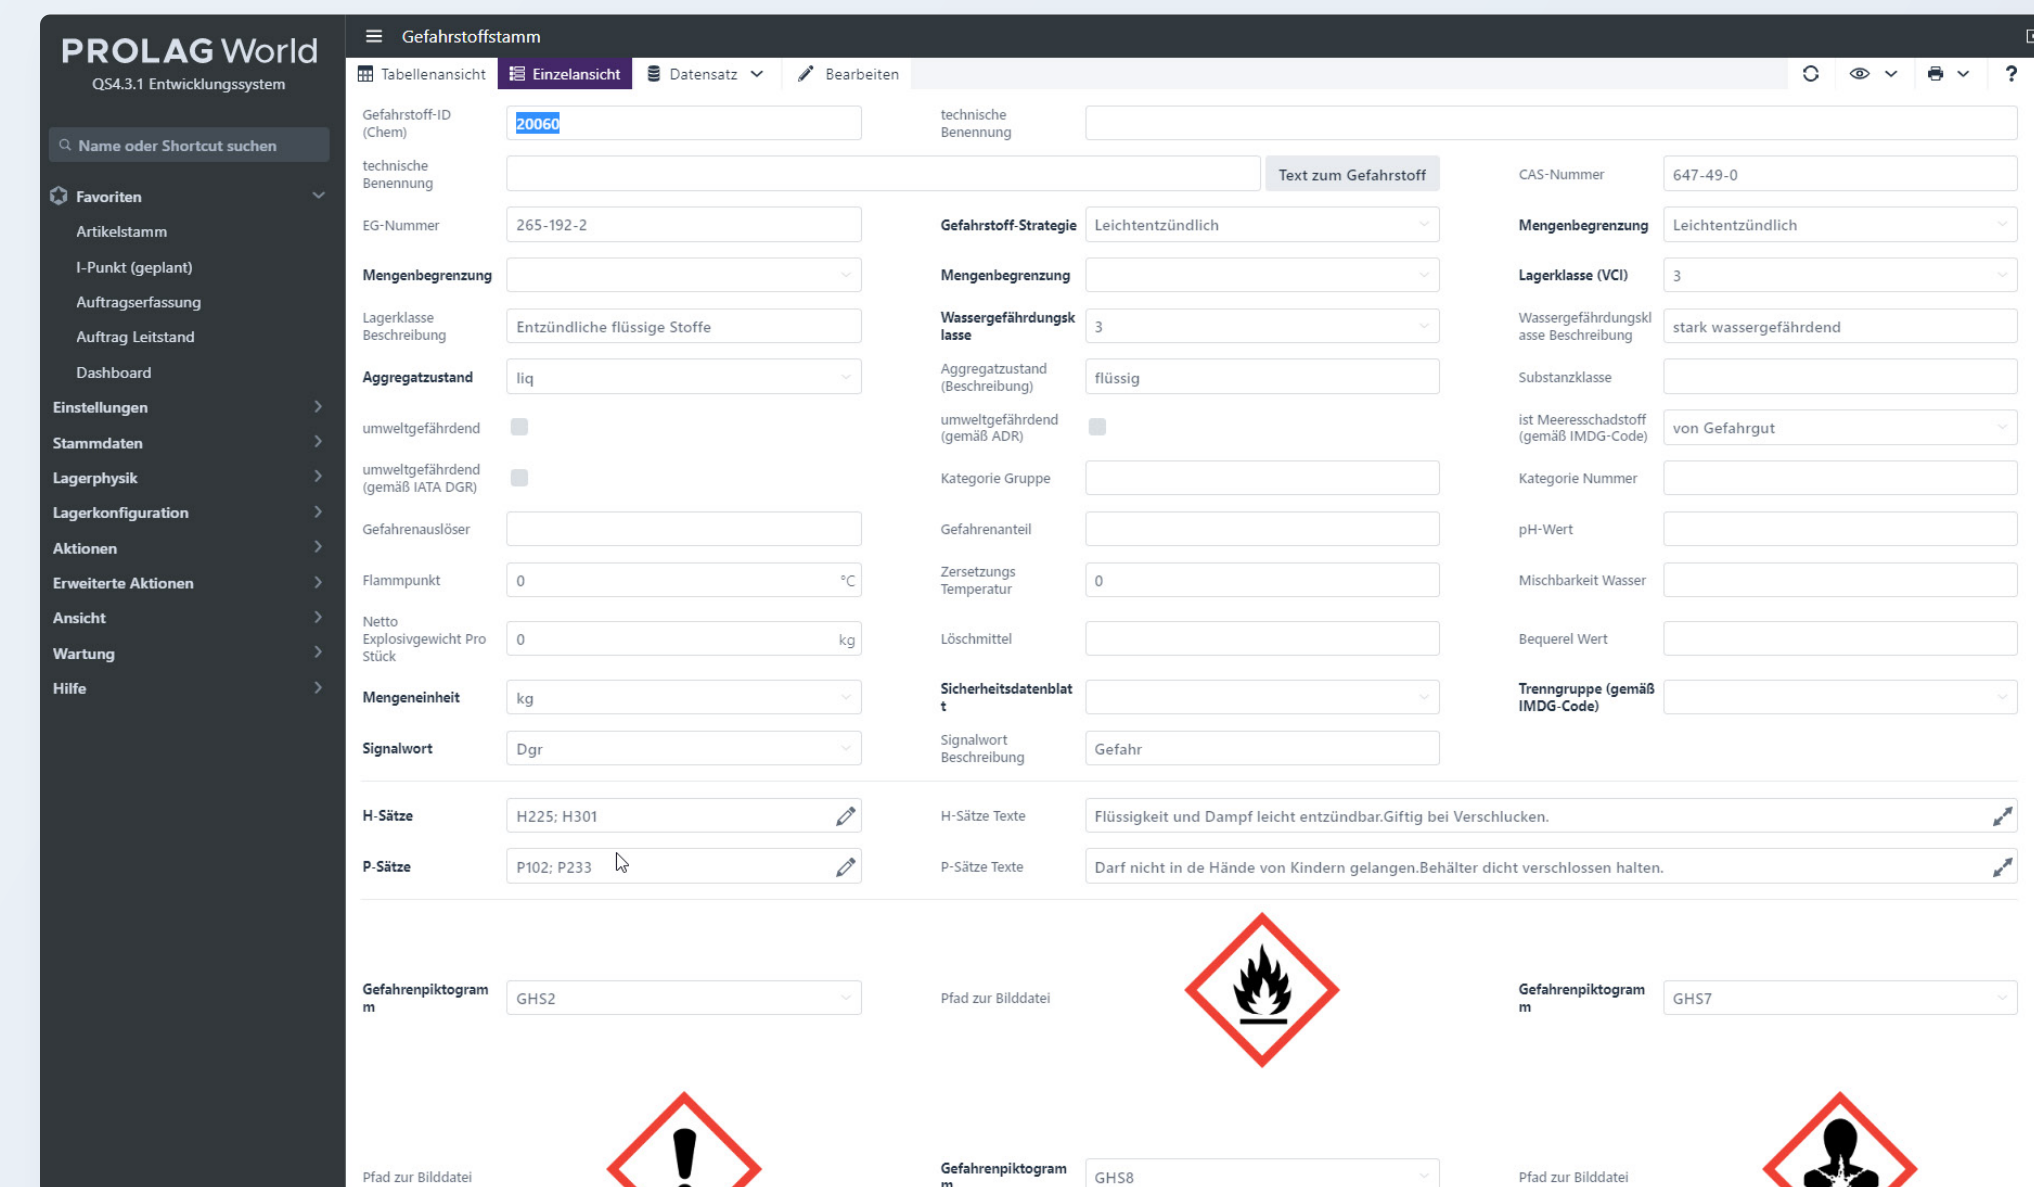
PROLAG World
QS4.3.1 Entwicklungssystem

Name oder Shortcut suchen

Favoriten
Artikelstamm
I-Punkt (geplant)
Auftragserfassung
Auftrag Leitstand
Dashboard
Einstellungen
Stammdaten
Lagerphysik
Lagerkonfiguration
Aktionen
Erweiterte Aktionen
Ansicht
Wartung
Hilfe

Gefahrstoffstamm

Tabellenansicht | Einzelansicht | Datensatz | Bearbeiten

Gefahrstoff-ID (Chem): 20060
technische Benennung:
technische Benennung: | Text zum Gefahrstoff
CAS-Nummer: 647-49-0
EG-Nummer: 265-192-2
Gefahrstoff-Strategie: Leichtentzündlich
Mengenbegrenzung: Leichtentzündlich
Mengenbegrenzung:
Mengenbegrenzung:
Lagerklasse (VCI): 3
Lagerklasse Beschreibung: Entzündliche flüssige Stoffe
Wassergefährdungsklasse: 3
Wassergefährdungsklasse Beschreibung: stark wassergefährdend
Aggregatzustand: liq
Aggregatzustand (Beschreibung): flüssig
Substanzklasse:
umweltgefährdend
umweltgefährdend (gemäß ADR)
ist Meeresschadstoff (gemäß IMDG-Code): von Gefahrgut
umweltgefährdend (gemäß IATA DGR)
Kategorie Gruppe:
Kategorie Nummer:
Gefahrenauslöser:
Gefahrenanteil:
pH-Wert:
Flammpunkt: 0 °C
Zersetzungs Temperatur: 0
Mischbarkeit Wasser:
Netto Explosivgewicht Pro Stück: 0 kg
Löschmittel:
Bequerel Wert:
Mengeneinheit: kg
Sicherheitsdatenblatt:
Trenngruppe (gemäß IMDG-Code):
Signalwort: Dgr
Signalwort Beschreibung: Gefahr
H-Sätze: H225; H301
H-Sätze Texte: Flüssigkeit und Dampf leicht entzündbar.Giftig bei Verschlucken.
P-Sätze: P102; P233
P-Sätze Texte: Darf nicht in die Hände von Kindern gelangen.Behälter dicht verschlossen halten.
Gefahrenpiktogramm: GHS2
Pfad zur Bilddatei
Gefahrenpiktogramm: GHS7
Pfad zur Bilddatei
Gefahrenpiktogramm: GHS8
Pfad zur Bilddatei